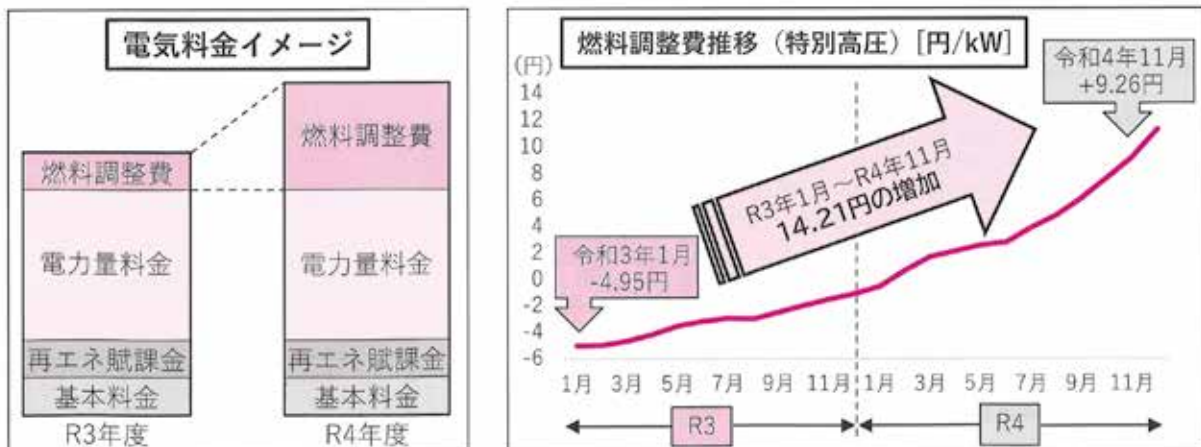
電気料金イメージ

燃料調整費
電力量料金
再エネ賦課金
基本料金
R3年度

燃料調整費
電力量料金
再エネ賦課金
基本料金
R4年度

燃料調整費推移（特別高圧）[円/kW]

(円)
14
12
10
8
6
4
2
0
-2
-4
-6

令和4年11月
+9.26円

R3年1月～R4年11月
14.21円の増加

令和3年1月
-4.95円

1月 3月 5月 7月 9月 11月 1月 3月 5月 7月 9月 11月

R3
R4